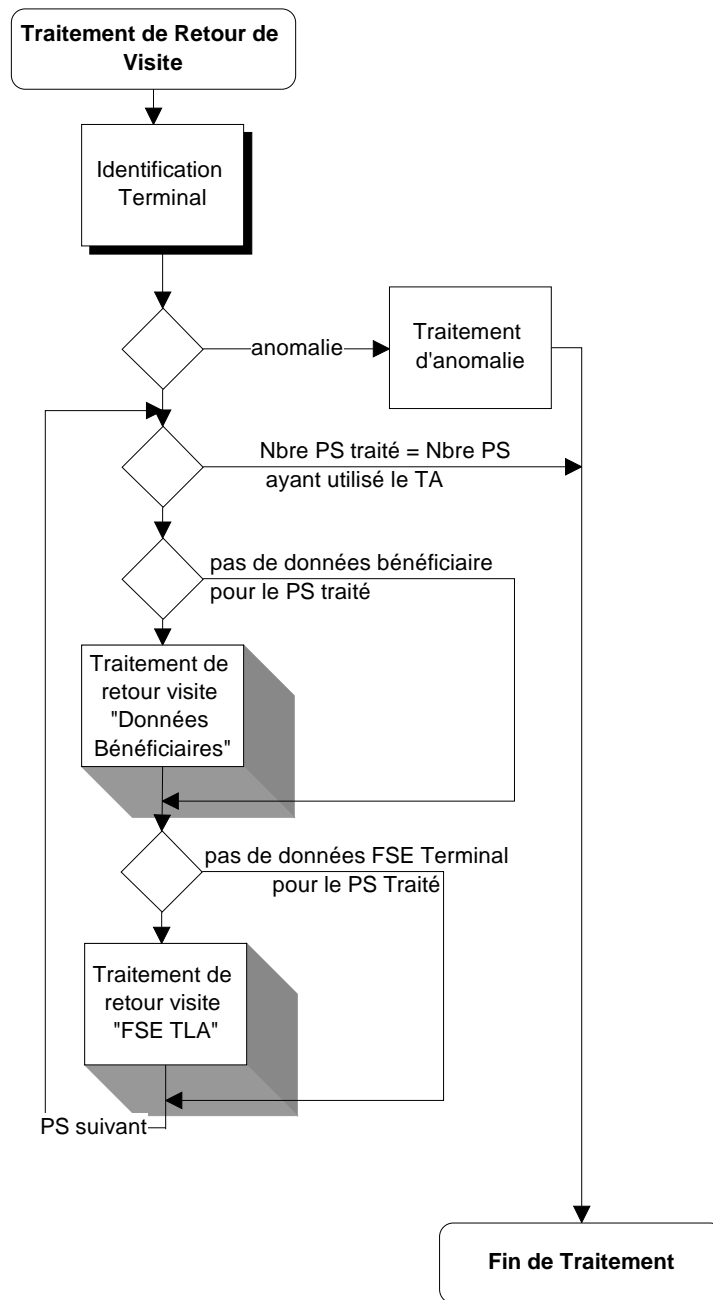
Traitement de Retour de Visite

Identification Terminal

anomalie

Traitement d'anomalie

Nbre PS traité = Nbre PS ayant utilisé le TA

pas de données bénéficiaire pour le PS traité

Traitement de retour visite "Données Bénéficiaires"

pas de données FSE Terminal pour le PS Traité

Traitement de retour visite "FSE TLA"

PS suivant

Fin de Traitement